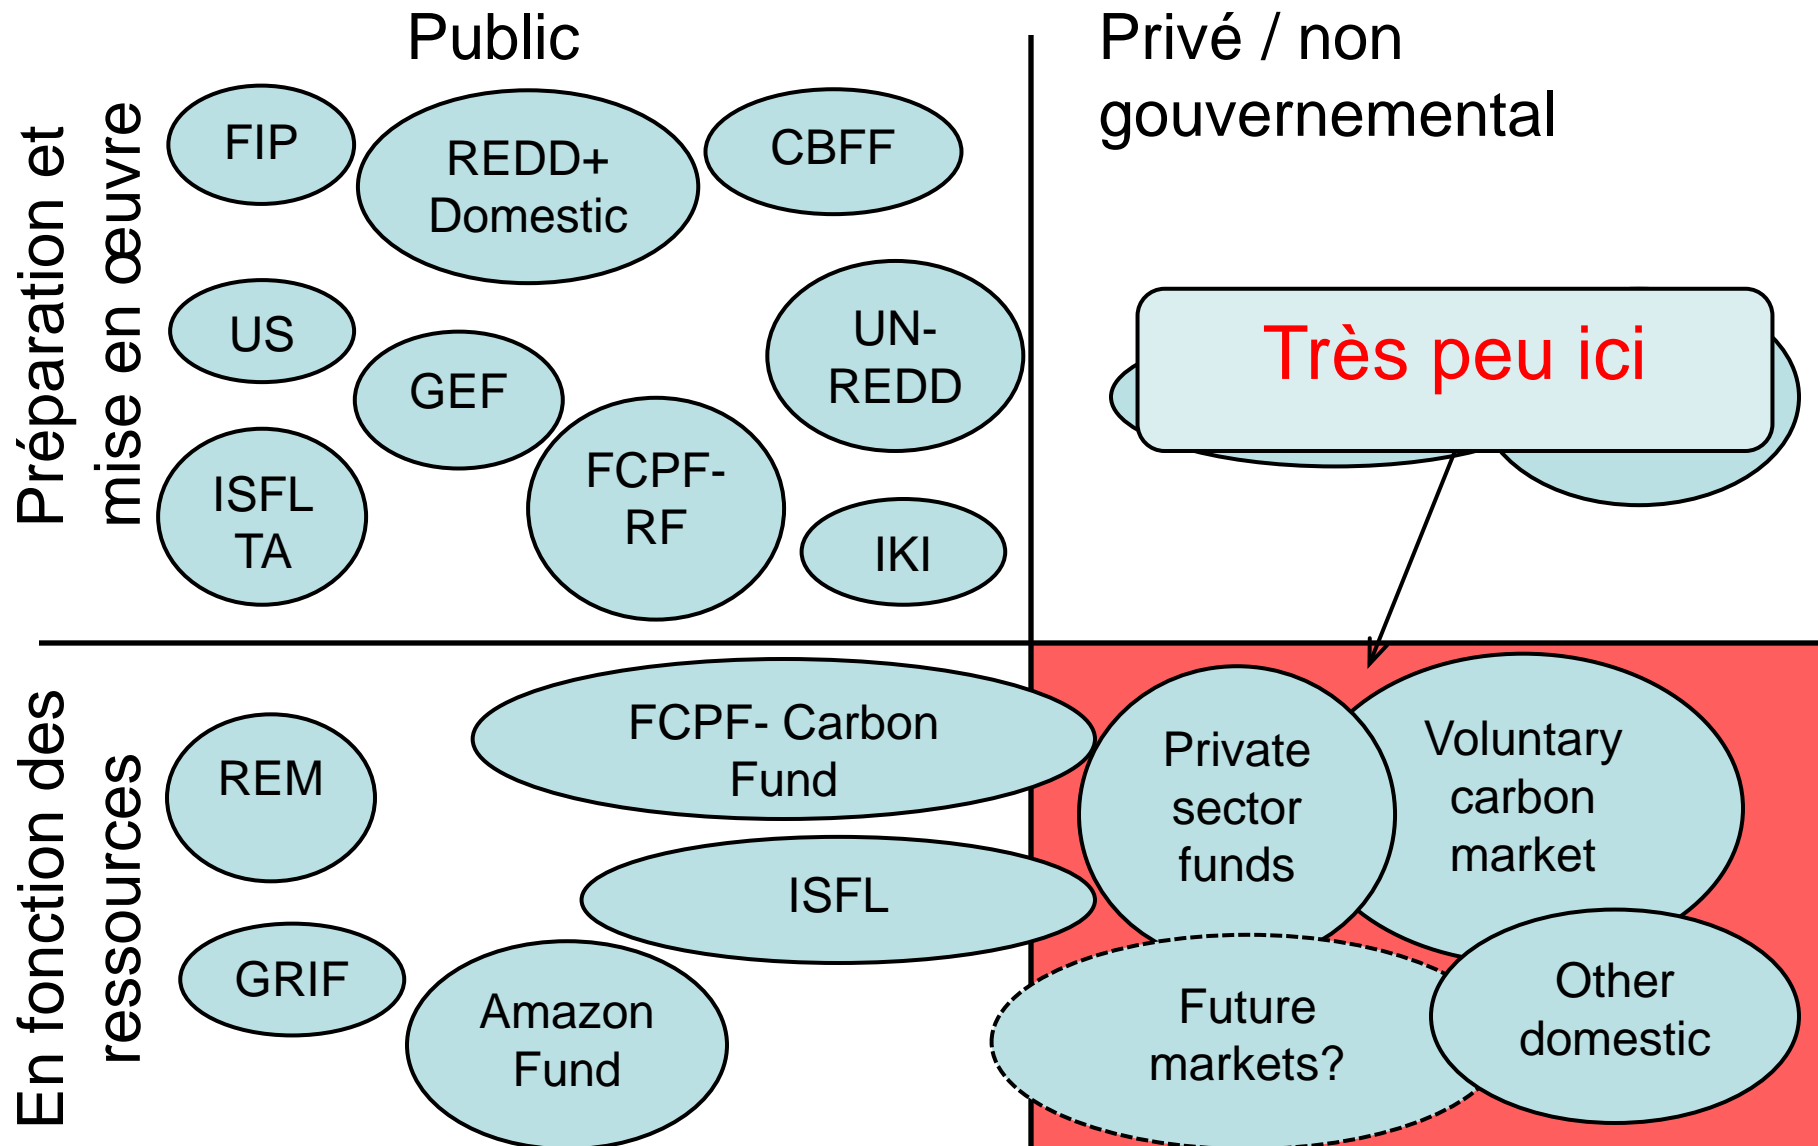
Public

Privé / non gouvernemental

Préparation et mise en œuvre

FIP

REDD+ Domestic

CBFF

US

GEF

UN-REDD

ISFL TA

FCPF-RF

IKI

Très peu ici

En fonction des ressources

REM

FCPF- Carbon Fund

Private sector funds

Voluntary carbon market

ISFL

GRIF

Amazon Fund

Future markets?

Other domestic